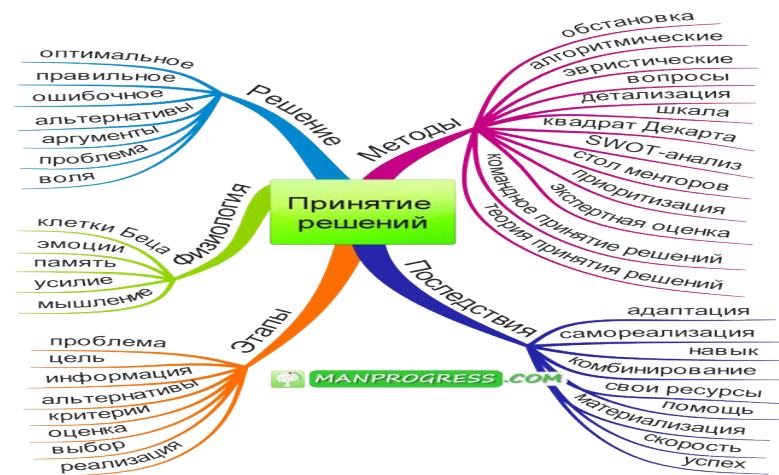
Принятие решений

Решение
оптимальное
правильное
ошибочное
альтернативы
аргументы
проблема
воля

Физиология
клетки Беца
эмоции
память
усилие
мышление

Этапы
проблема
цель
информация
альтернативы
критерии
оценка
выбор
реализация

Методы
обстановка
алгоритмические
эвристические
вопросы
детализация
шкала
квадрат Декарта
SWOT-анализ
стол менторов
приоритизация
экспертная оценка
командное принятие решений
теория принятия решений

Последствия
адаптация
самореализация
навык
комбинирование
свои ресурсы
помощь
материализация
скорость
успех

MANPROGRESS.COM